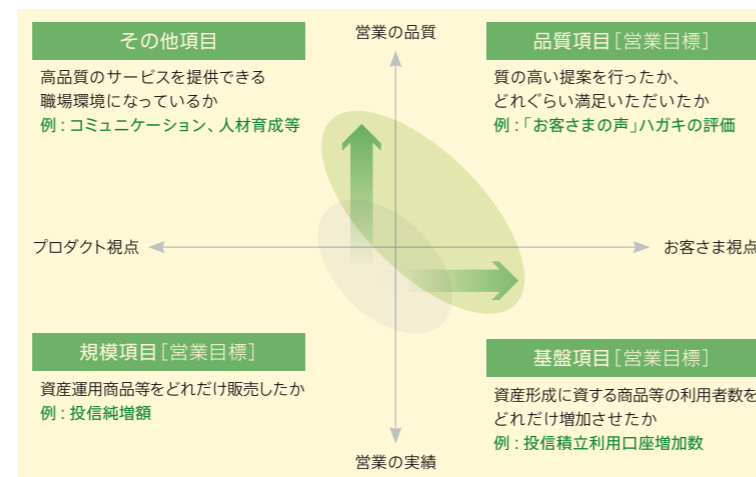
その他項目

高品質のサービスを提供できる職場環境になっているか
例：コミュニケーション、人材育成等

営業の品質

品質項目［営業目標］

質の高い提案を行ったか、どれぐらい満足いただいたか
例：「お客さまの声」ハガキの評価

プロダクト視点

お客さま視点

規模項目［営業目標］

資産運用商品等をどれだけ販売したか
例：投信純増額

基盤項目［営業目標］

資産形成に資する商品等の利用者数をどれだけ増加させたか
例：投信積立利用口座増加数

営業の実績